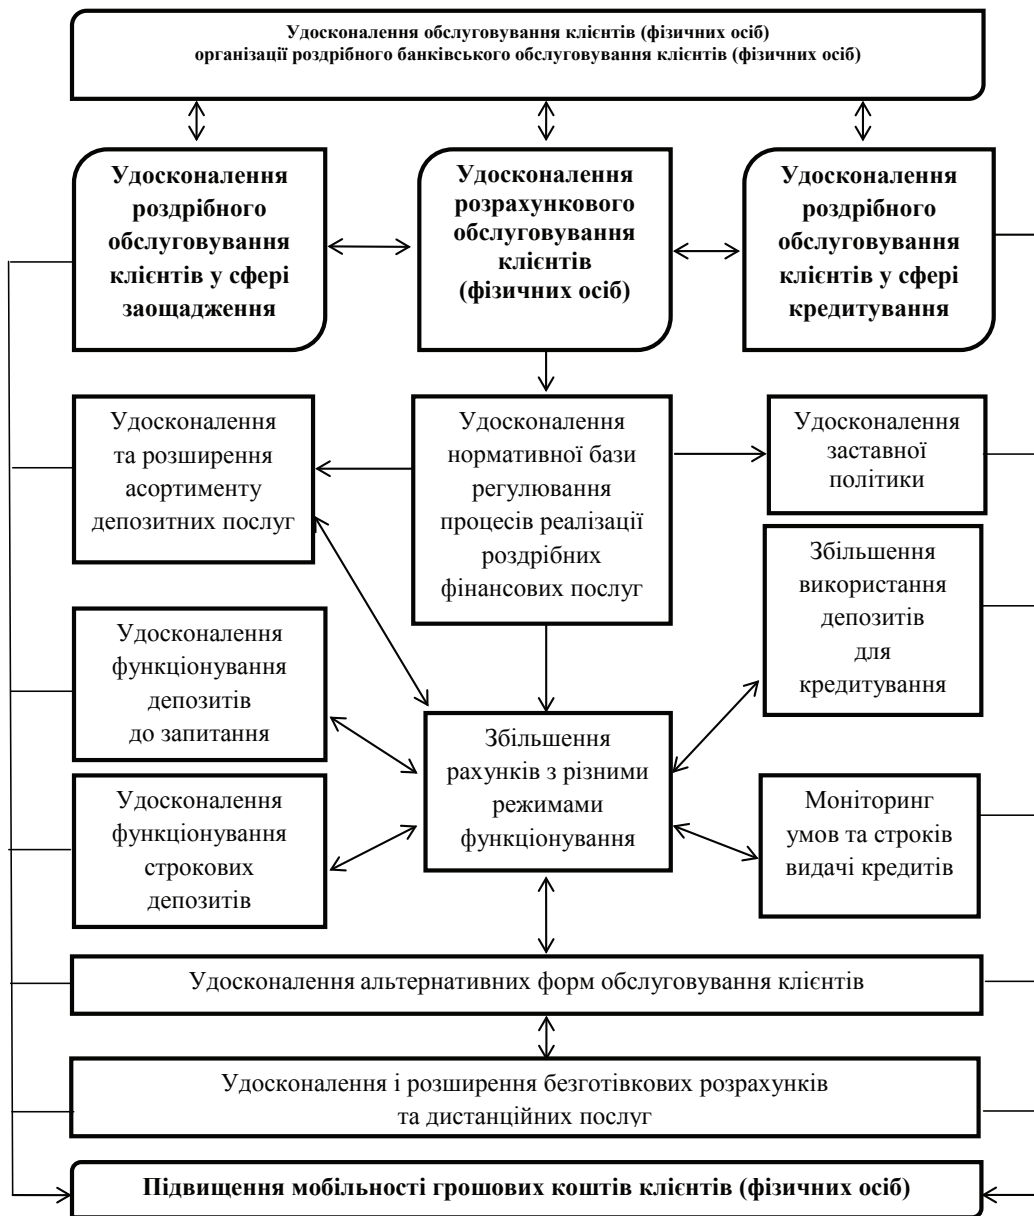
Удосконалення обслуговування клієнтів (фізичних осіб) організації роздрібного банківського обслуговування клієнтів (фізичних осіб)

Удосконалення роздрібного обслуговування клієнтів у сфері заощадження

Удосконалення розрахункового обслуговування клієнтів (фізичних осіб)

Удосконалення роздрібного обслуговування клієнтів у сфері кредитування

Удосконалення та розширення асортименту депозитних послуг

Удосконалення нормативної бази регулювання процесів реалізації роздрібних фінансових послуг

Удосконалення заставної політики

Збільшення використання депозитів для кредитування

Удосконалення функціонування депозитів до запитання

Збільшення рахунків з різними режимами функціонування

Удосконалення функціонування строкових депозитів

Моніторинг умов та строків видачі кредитів

Удосконалення альтернативних форм обслуговування клієнтів

Удосконалення і розширення безготівкових розрахунків та дистанційних послуг

Підвищення мобільності грошових коштів клієнтів (фізичних осіб)